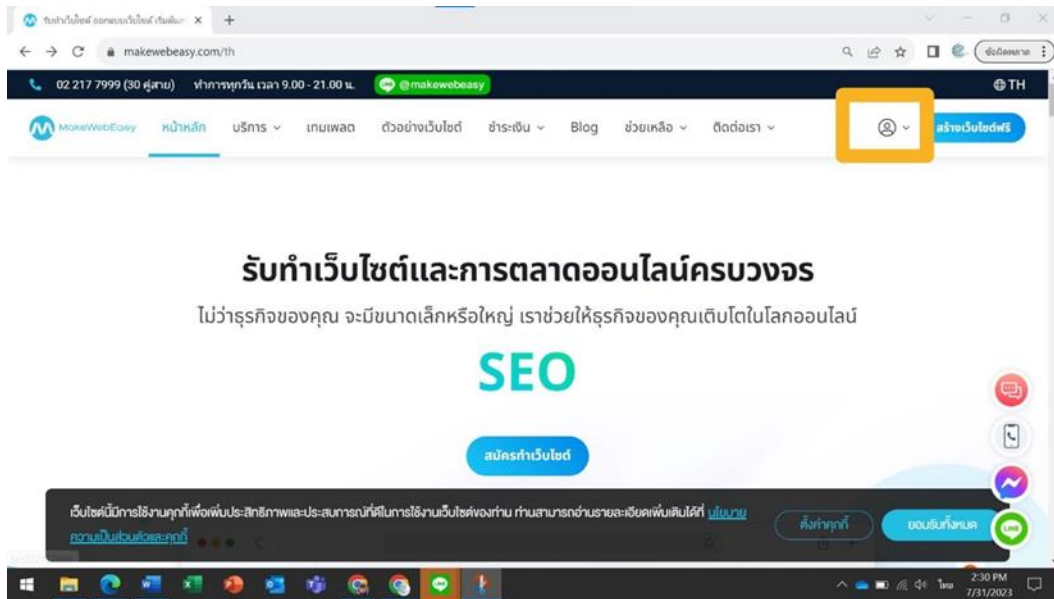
รับทำเว็บไซต์ ออกแบบเว็บไซต์ เริ่มต้น ×

makewebeasy.com/th

ข้อมีอพยาด

02 217 7999 (30 คู่สาย) ทำการทุกวัน เวลา 9.00 - 21.00 น. @makewebeasy

TH

MakeWebEasy หน้าหลัก บริการ เทมเพลต ตัวอย่างเว็บไซต์ ชำระเงิน Blog ช่วยเหลือ ติดต่อเรา

สร้างเว็บไซต์ฟรี

รับทำเว็บไซต์และการตลาดออนไลน์ครบวงจร

ไม่ว่าธุรกิจของคุณ จะมีขนาดเล็กหรือใหญ่ เราช่วยให้ธุรกิจของคุณเติบโตในโลกออนไลน์

SEO

สมัครทำเว็บไซต์

เว็บไซต์นี้มีการใช้งานคุกกี้เพื่อเพิ่มประสิทธิภาพและประสบการณ์ที่ดีในการใช้งานเว็บไซต์ของท่าน ท่านสามารถอ่านรายละเอียดเพิ่มเติมได้ที่ นโยบายความเป็นส่วนตัวและคุกกี้

ตั้งค่าคุกกี้

ยอมรับทั้งหมด

2:30 PM
7/31/2023